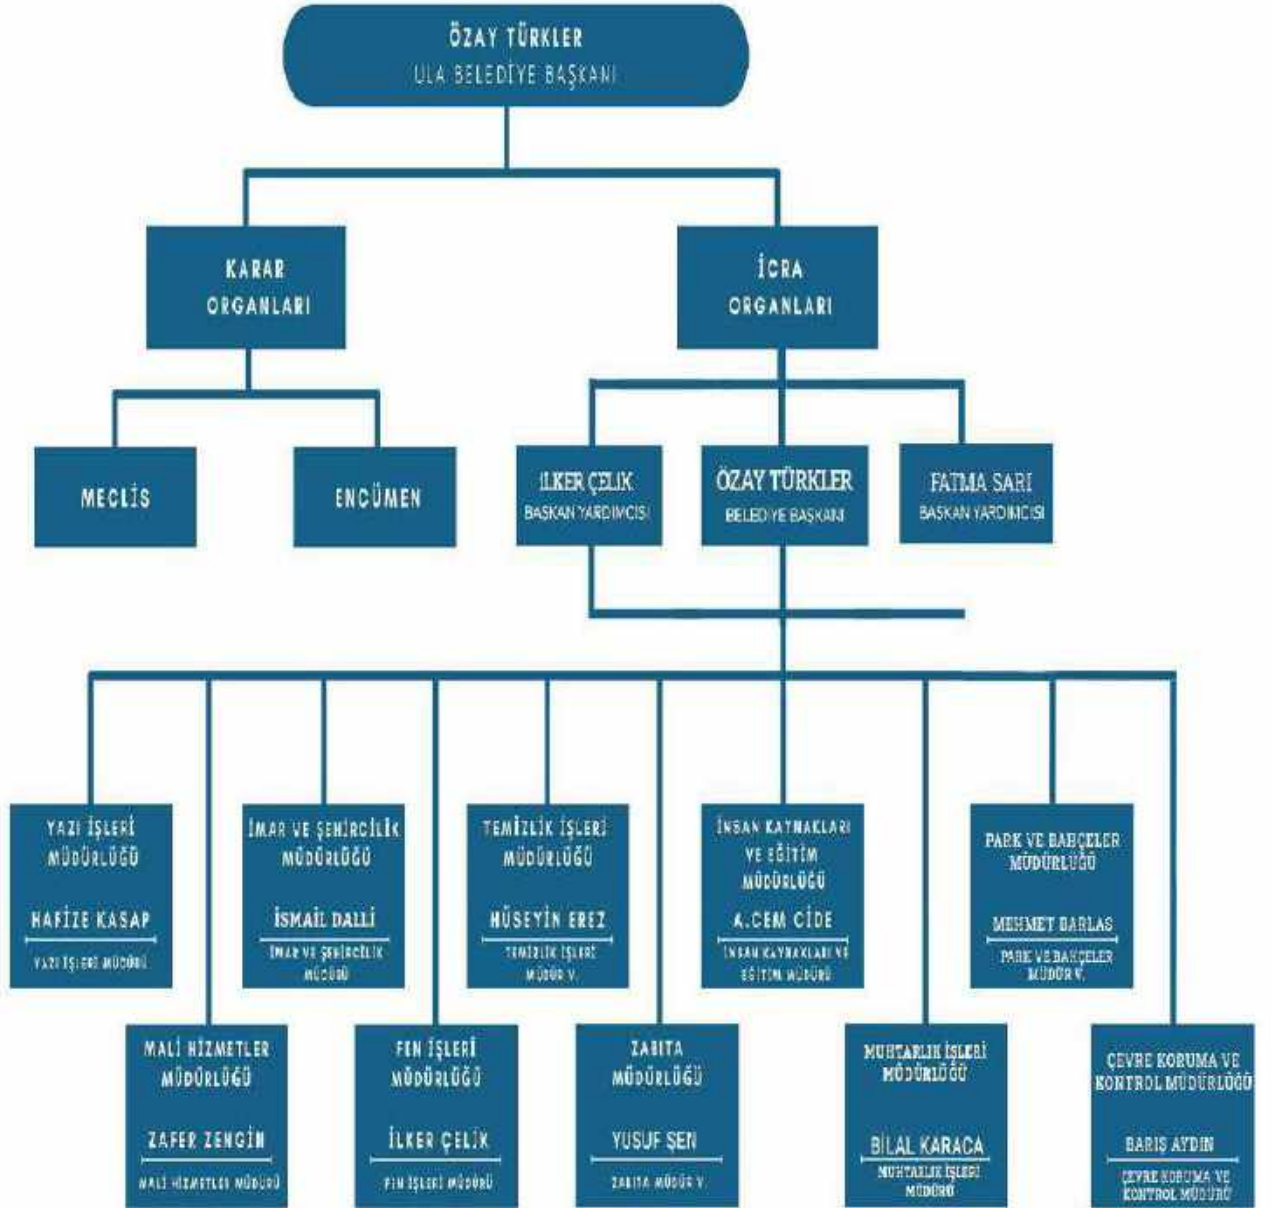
ÖZAY TÜRKLER
ULA BELEDİYE BAŞKANI

KARAR ORGANLARI

İCRA ORGANLARI

MECLİS

ENCÜMEN

İLKER ÇELİK
BAŞKAN YARDIMCISI

ÖZAY TÜRKLER
BELEDİYE BAŞKANI

FATMA SARI
BAŞKAN YARDIMCISI

YAZI İŞLERİ MÜDÜRLÜĞÜ
HAFİZE KASAP
YAZI İŞLERİ MÜDÜRÜ

İMAR VE ŞEHİRCİLİK MÜDÜRLÜĞÜ
İSMAİL DALLI
İMAR VE ŞEHİRCİLİK MÜDÜRÜ

TEMİZLİK İŞLERİ MÜDÜRLÜĞÜ
HÜSEYİN EREZ
TEMİZLİK İŞLERİ MÜDÜR V.

İNSAN KAYNAKLARI VE EĞİTİM MÜDÜRLÜĞÜ
A.CEM CİDE
İNSAN KAYNAKLARI VE EĞİTİM MÜDÜRÜ

PARK VE BAHÇELER MÜDÜRLÜĞÜ
MEHMET BARLAS
PARK VE BAHÇELER MÜDÜR V.

MALİ HİZMETLER MÜDÜRLÜĞÜ
ZAFER ZENGİN
MALİ HİZMETLER MÜDÜRÜ

FEN İŞLERİ MÜDÜRLÜĞÜ
İLKER ÇELİK
FEN İŞLERİ MÜDÜRÜ

ZABITA MÜDÜRLÜĞÜ
YUSUF ŞEN
ZABITA MÜDÜR V.

MUHTARLIK İŞLERİ MÜDÜRLÜĞÜ
BİLAL KARACA
MUHTARLIK İŞLERİ MÜDÜRÜ

ÇEVRE KORUMA VE KONTROL MÜDÜRLÜĞÜ
BARIŞ AYDIN
ÇEVRE KORUMA VE KONTROL MÜDÜRÜ